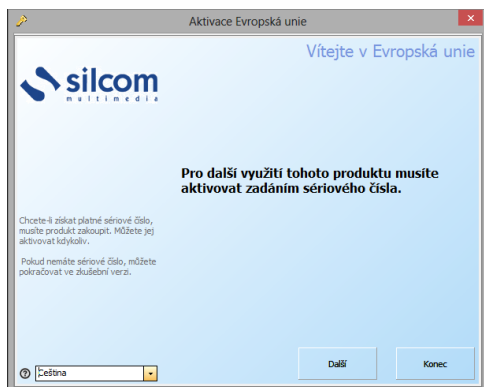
Aktivace Evropská unie

Vítejte v Evropská unie

silcom
multimedia

Pro další využití tohoto produktu musíte aktivovat zadáním sériového čísla.

Chcete-li získat platné sériové číslo, musíte produkt zakoupit. Můžete jej aktivovat kdykoliv.

Pokud nemáte sériové číslo, můžete pokračovat ve zkušební verzi.

Čeština

Další

Konec